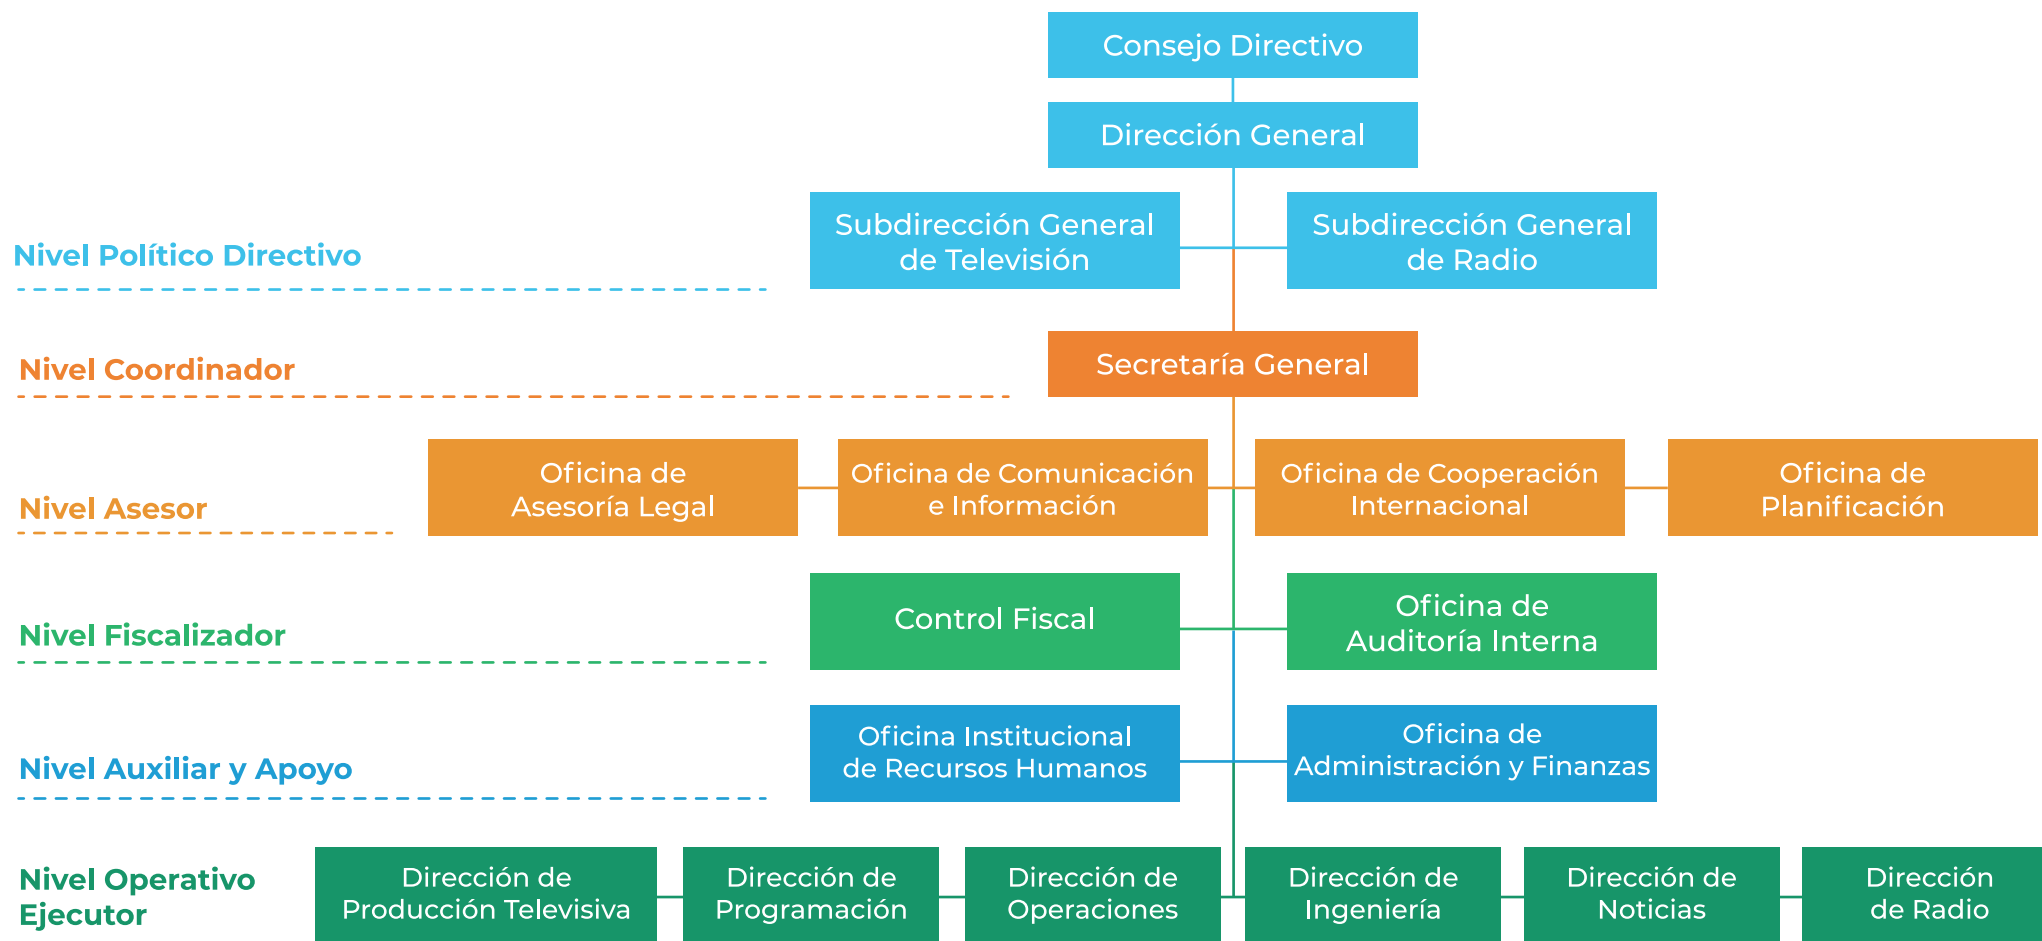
Consejo Directivo

Dirección General

Nivel Político Directivo

Subdirección General de Televisión

Subdirección General de Radio

Nivel Coordinador

Secretaría General

Nivel Asesor

Oficina de Asesoría Legal

Oficina de Comunicación e Información

Oficina de Cooperación Internacional

Oficina de Planificación

Nivel Fiscalizador

Control Fiscal

Oficina de Auditoría Interna

Nivel Auxiliar y Apoyo

Oficina Institucional de Recursos Humanos

Oficina de Administración y Finanzas

Nivel Operativo Ejecutor

Dirección de Producción Televisiva

Dirección de Programación

Dirección de Operaciones

Dirección de Ingeniería

Dirección de Noticias

Dirección de Radio